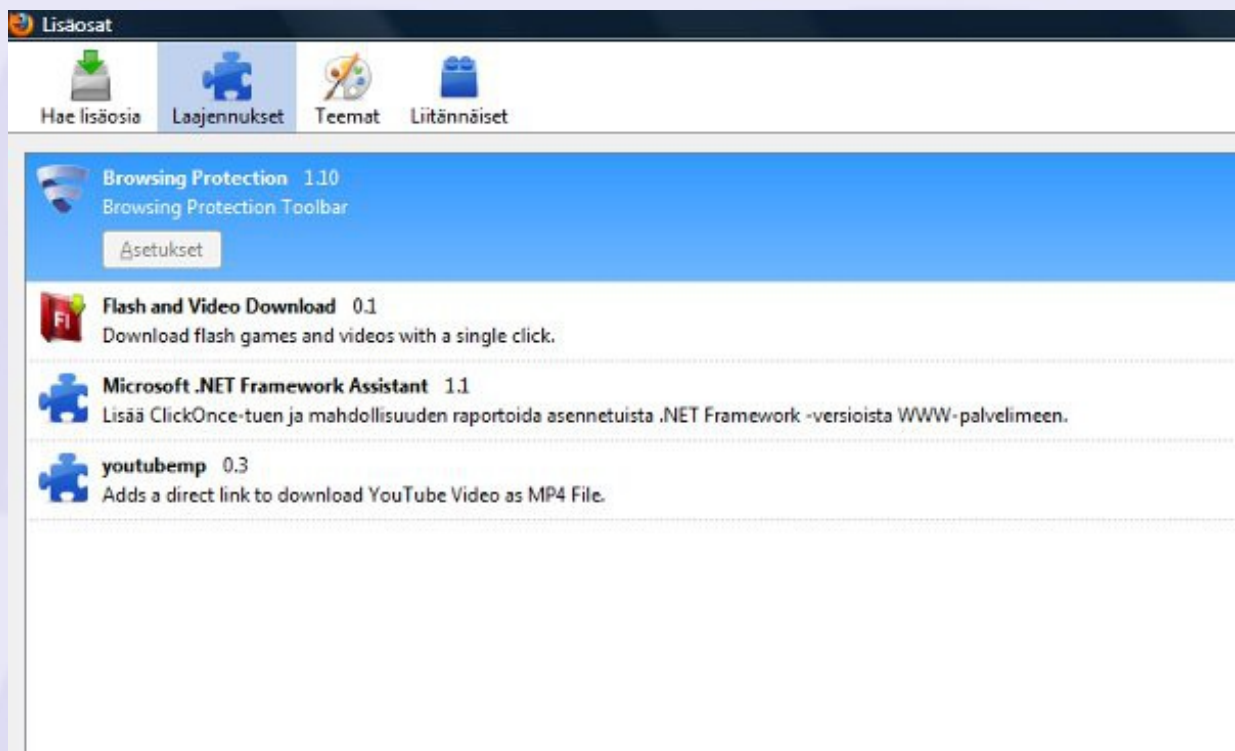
Lisäosat

Hae lisäosia
Laajennukset
Teemat
Liitännäiset

Browsing Protection 1.10
Browsing Protection Toolbar
Asetukset

Flash and Video Download 0.1
Download flash games and videos with a single click.

Microsoft .NET Framework Assistant 1.1
Lisää ClickOnce-tuen ja mahdollisuuden raportoida asennetuista .NET Framework -versioista WWW-palvelimeen.

youtubemp 0.3
Adds a direct link to download YouTube Video as MP4 File.